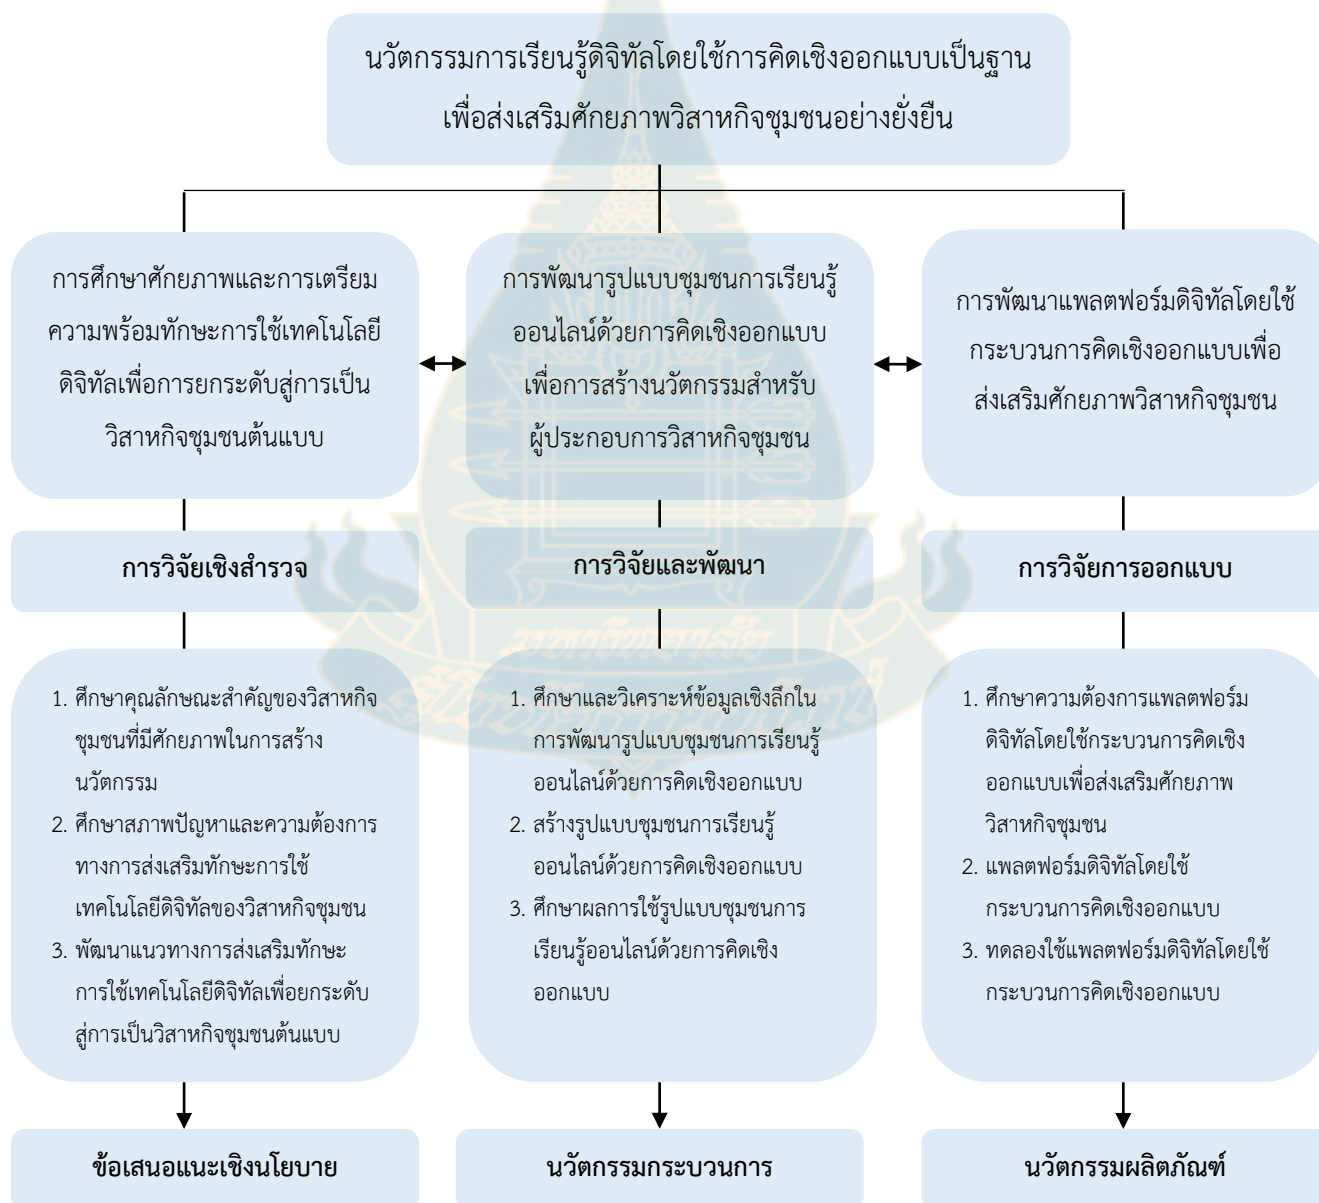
นวัตกรรมการเรียนรู้ดิจิทัลโดยใช้การคิดเชิงออกแบบเป็นฐาน เพื่อส่งเสริมศักยภาพวิสาหกิจชุมชนอย่างยั่งยืน

การศึกษาศักยภาพและการเตรียมความพร้อมทักษะการใช้เทคโนโลยีดิจิทัลเพื่อการยกระดับสู่การเป็นวิสาหกิจชุมชนต้นแบบ

การวิจัยเชิงสำรวจ

1. ศึกษาคุณลักษณะสำคัญของวิสาหกิจชุมชนที่มีศักยภาพในการสร้างนวัตกรรม
2. ศึกษาสภาพปัญหาและความต้องการทางการส่งเสริมทักษะการใช้เทคโนโลยีดิจิทัลของวิสาหกิจชุมชน
3. พัฒนาแนวทางการส่งเสริมทักษะการใช้เทคโนโลยีดิจิทัลเพื่อยกระดับสู่การเป็นวิสาหกิจชุมชนต้นแบบ

ข้อเสนอแนะเชิงนโยบาย

การพัฒนารูปแบบชุมชนการเรียนรู้ออนไลน์ด้วยการคิดเชิงออกแบบเพื่อการสร้างนวัตกรรมสำหรับผู้ประกอบการวิสาหกิจชุมชน

การวิจัยและพัฒนา

1. ศึกษาและวิเคราะห์ข้อมูลเชิงลึกในการพัฒนารูปแบบชุมชนการเรียนรู้ออนไลน์ด้วยการคิดเชิงออกแบบ
2. สร้างรูปแบบชุมชนการเรียนรู้ออนไลน์ด้วยการคิดเชิงออกแบบ
3. ศึกษาผลการใช้รูปแบบชุมชนการเรียนรู้ออนไลน์ด้วยการคิดเชิงออกแบบ

นวัตกรรมกระบวนการ

การพัฒนาแพลตฟอร์มดิจิทัลโดยใช้กระบวนการคิดเชิงออกแบบเพื่อส่งเสริมศักยภาพวิสาหกิจชุมชน

การวิจัยการออกแบบ

1. ศึกษาความต้องการแพลตฟอร์มดิจิทัลโดยใช้กระบวนการคิดเชิงออกแบบเพื่อส่งเสริมศักยภาพวิสาหกิจชุมชน
2. แพลตฟอร์มดิจิทัลโดยใช้กระบวนการคิดเชิงออกแบบ
3. ทดลองใช้แพลตฟอร์มดิจิทัลโดยใช้กระบวนการคิดเชิงออกแบบ

นวัตกรรมผลิตภัณฑ์